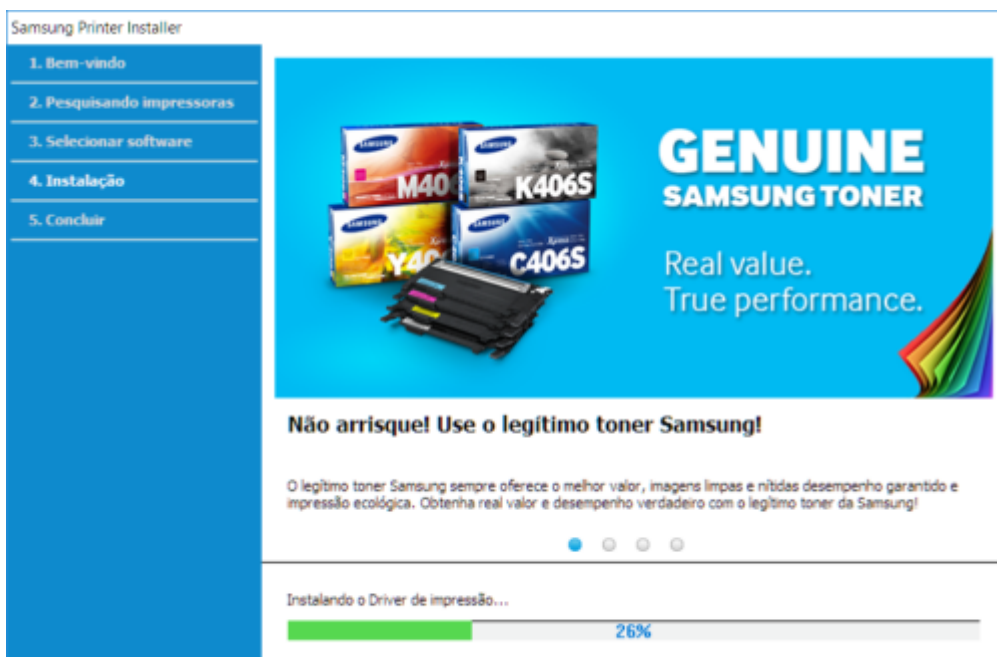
Samsung Printer Installer

1. Bem-vindo
2. Pesquisando impressoras
3. Selecionar software
4. Instalação
5. Concluir

SAMSUNG
M40
SAMSUNG
K406S
SAMSUNG
Y40
SAMSUNG
C406S

GENUINE
SAMSUNG TONER

Real value.
True performance.

Não arrisque! Use o legítimo toner Samsung!

O legítimo toner Samsung sempre oferece o melhor valor, imagens limpas e nítidas desempenho garantido e impressão ecológica. Obtenha real valor e desempenho verdadeiro com o legítimo toner da Samsung!

Instalando o Driver de impressão...

26%